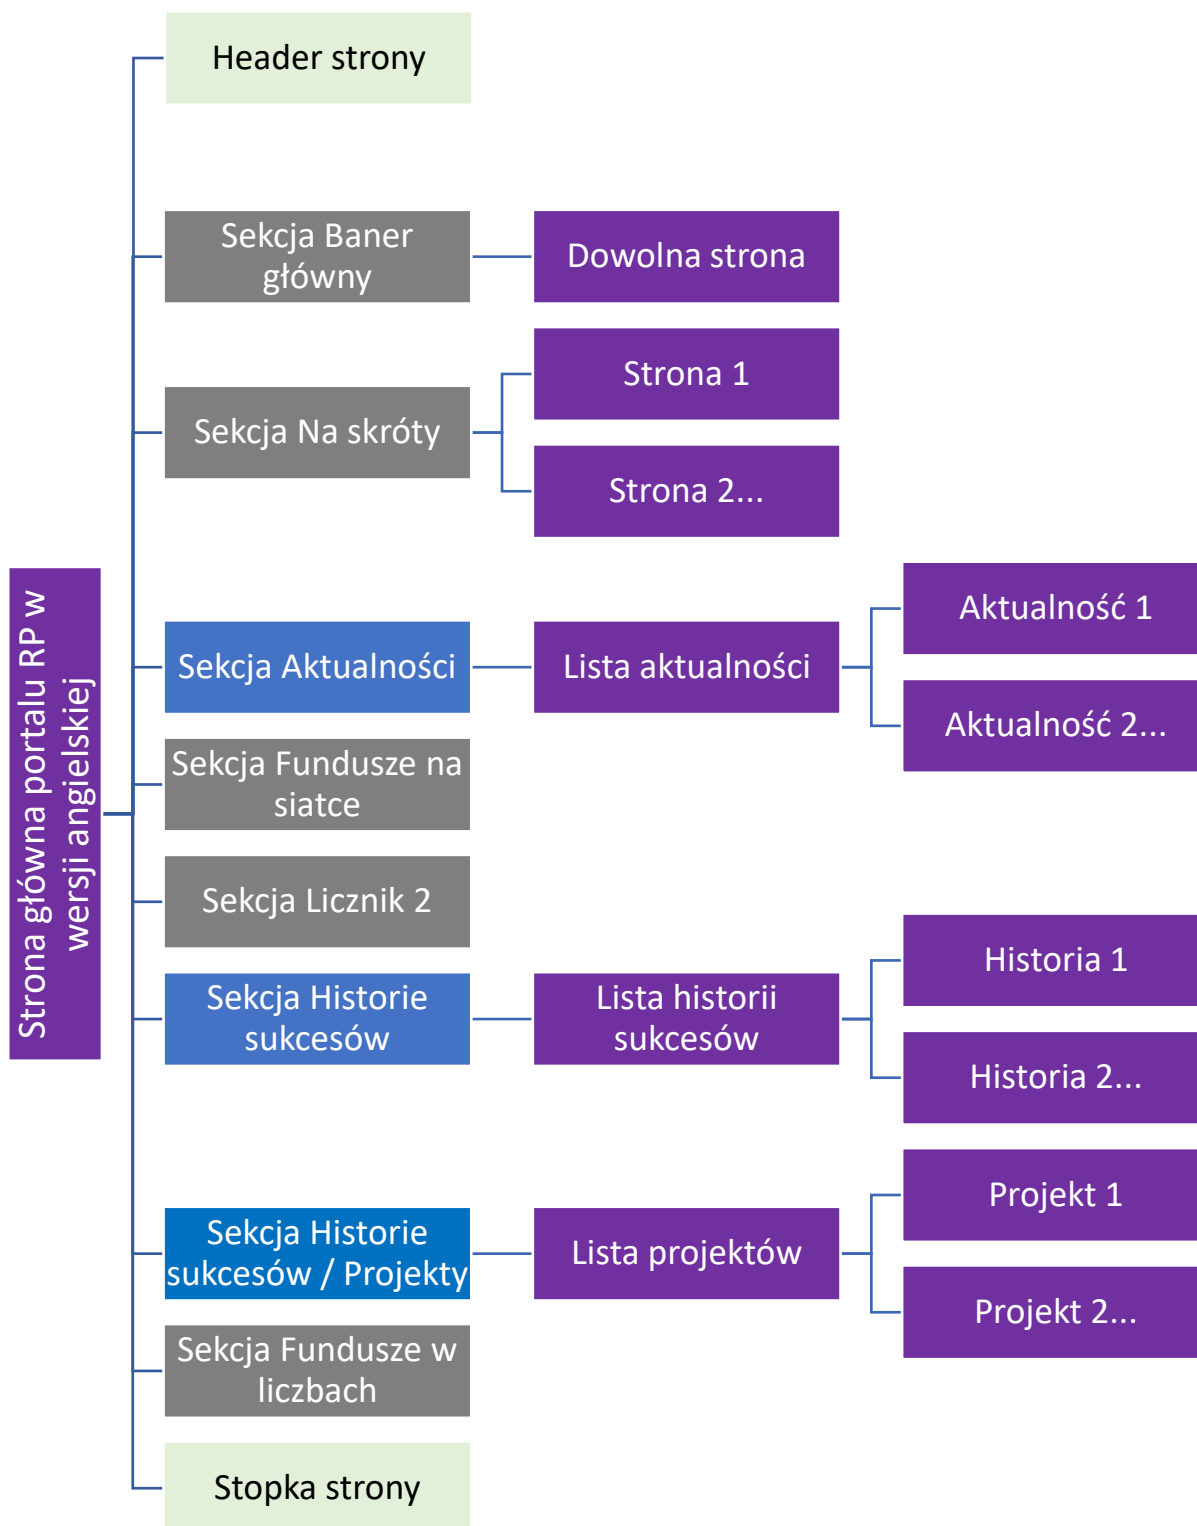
Strona główna portalu RP w wersji angielskiej

Header strony

Sekcja Baner główny

Dowolna strona

Sekcja Na skróty

Strona 1

Strona 2...

Sekcja Aktualności

Lista aktualności

Aktualność 1

Aktualność 2...

Sekcja Fundusze na siatce

Sekcja Licznik 2

Sekcja Historie sukcesów

Lista historii sukcesów

Historia 1

Historia 2...

Sekcja Historie sukcesów / Projekty

Lista projektów

Projekt 1

Projekt 2...

Sekcja Fundusze w liczbach

Stopka strony